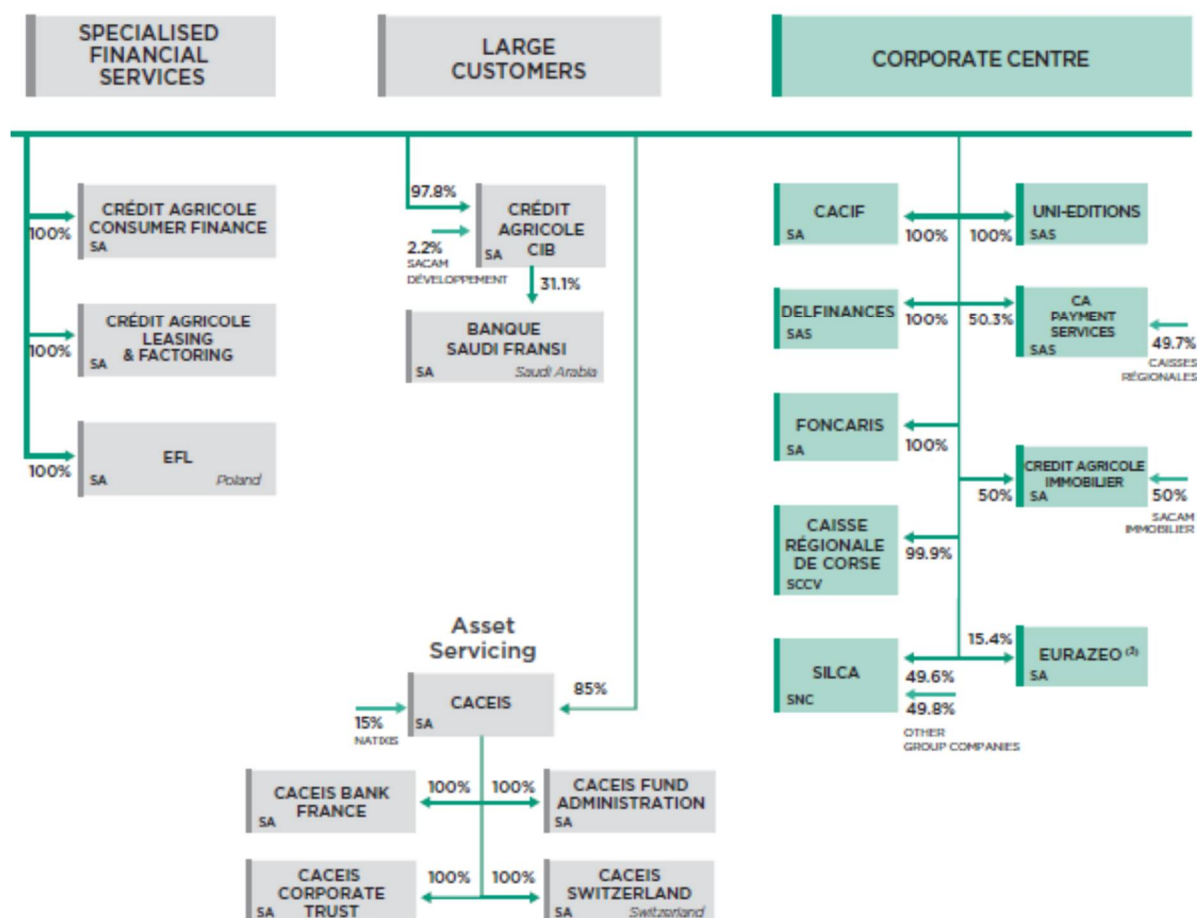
SPECIALISED FINANCIAL SERVICES

LARGE CUSTOMERS

CORPORATE CENTRE

100%
CRÉDIT AGRICOLE CONSUMER FINANCE
SA

100%
CRÉDIT AGRICOLE LEASING & FACTORING
SA

100%
EFL
SA
Poland

97.8%
CRÉDIT AGRICOLE CIB
SA
2.2%
SACAM DÉVELOPPEMENT
31.1%

BANQUE SAUDI FRANSI
SA
Saudi Arabia

Asset Servicing

85%
CACEIS
SA
15%
NATIXIS

CACEIS BANK FRANCE
SA
100%
100%
CACEIS FUND ADMINISTRATION
SA

CACEIS CORPORATE TRUST
SA
100%
100%
CACEIS SWITZERLAND
SA
Switzerland

CACIF
SA
100%
100%
UNI-EDITIONS
SAS

DELFINANCES
SAS
100%
50.3%
CA PAYMENT SERVICES
SAS
49.7%
CAISSES RÉGIONALES

FONCARIS
SA
100%

50%
CREDIT AGRICOLE IMMOBILIER
SA
50%
SACAM IMMOBILIER

CAISSE RÉGIONALE DE CORSE
SCCV
99.9%

15.4%
EURAZEO $^{(3)}$
SA

SILCA
SNC
49.6%
49.8%
OTHER GROUP COMPANIES